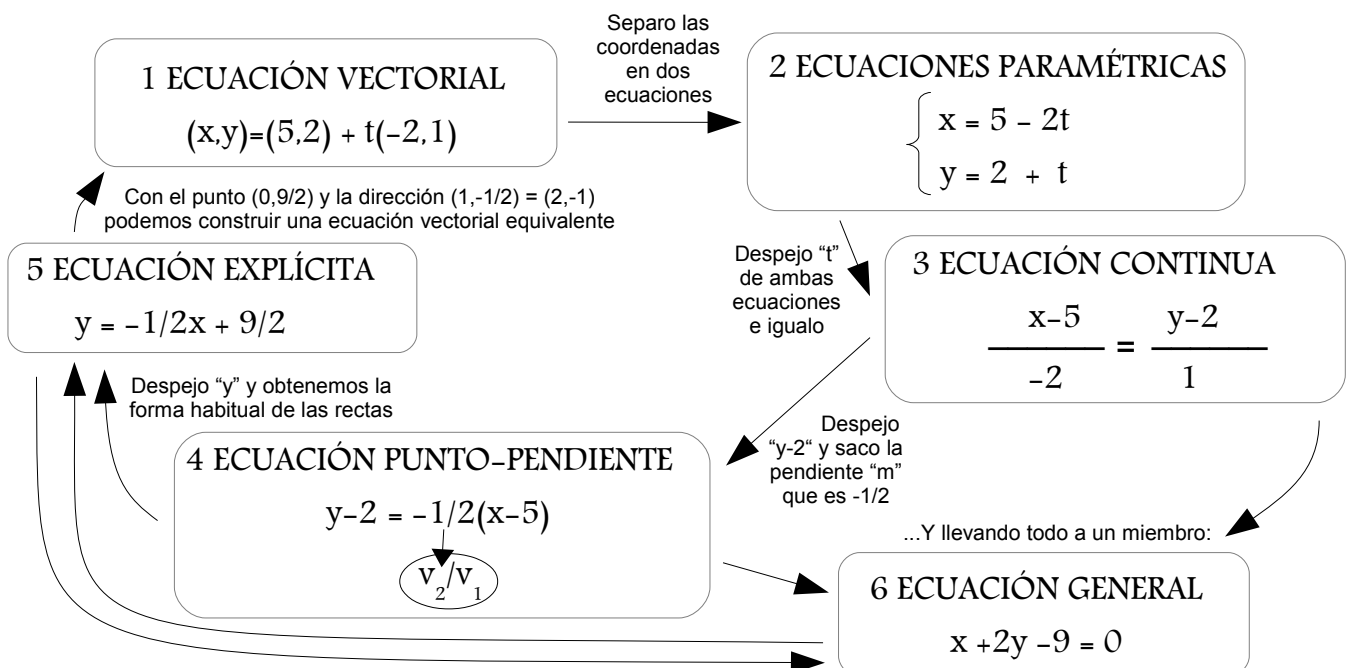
1 ECUACIÓN VECTORIAL

$(x,y)=(5,2) + t(-2,1)$

Separo las coordenadas en dos ecuaciones

2 ECUACIONES PARAMÉTRICAS

$\begin{cases} x = 5 - 2t \\ y = 2 + t \end{cases}$

Con el punto (0,9/2) y la dirección (1,-1/2) = (2,-1) podemos construir una ecuación vectorial equivalente

Despejo "t" de ambas ecuaciones e igualo

5 ECUACIÓN EXPLÍCITA

$y = -1/2x + 9/2$

3 ECUACIÓN CONTINUA

$\frac{x-5}{-2} = \frac{y-2}{1}$

Despejo "y" y obtenemos la forma habitual de las rectas

Despejo "y-2" y saco la pendiente "m" que es -1/2

4 ECUACIÓN PUNTO-PENDIENTE

$y-2 = -1/2(x-5)$

$v_2/v_1$

...Y llevando todo a un miembro:

6 ECUACIÓN GENERAL

$x + 2y - 9 = 0$